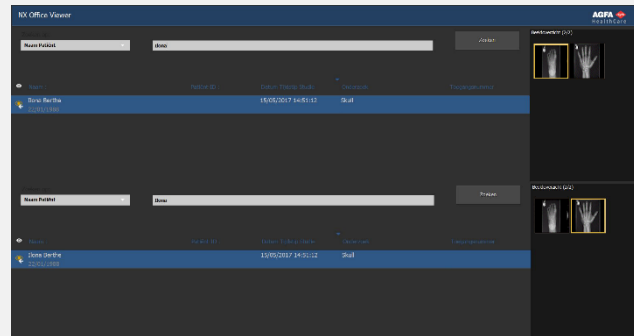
NX Office Viewer

AGFA HealthCare

Naam Patiënt

done

Zoeken

Naam

Patiënt ID

Datum Tijdstip Studie

Onderzoek

Done Berthe
22/01/1988

15/03/2017 14:51:12

Skull

Beeldvenster (2/2)

Naam Patiënt

Done

Preview

Naam

Patiënt ID

Datum Tijdstip Studie

Onderzoek

Done Berthe
22/01/1988

15/03/2017 14:51:12

Skull

Beeldvenster (2/2)